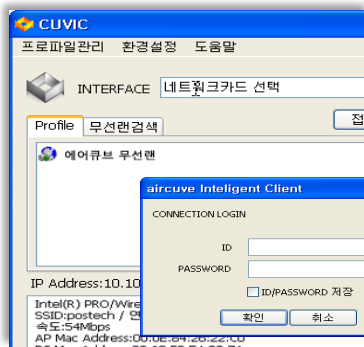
CUVIC

프로파일관리 환경설정 도움말

INTERFACE 네트웤크카드 선택

접

Profile 무선랜검색

에어큐브 무선랜

IP Address:10.10

Intel(R) PRO/Wire
SSID:postech / 연
속도:54Mbps
AP Mac Address:00:0E:84:26:22:C0

aircuve Inteligent Client

CONNECTION LOGIN

ID

PASSWORD

ID/PASSWORD 저장

확인 취소